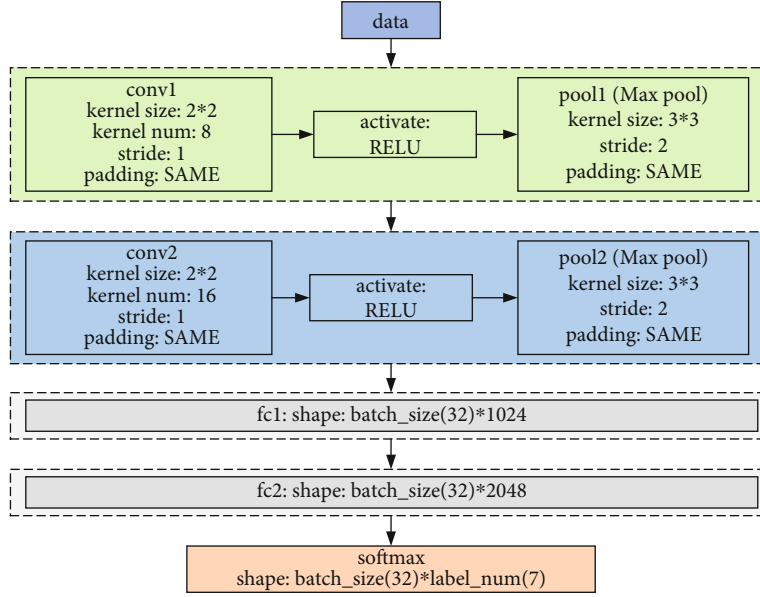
data

conv1
kernel size: 2*2
kernel num: 8
stride: 1
padding: SAME

activate:
RELU

pool1 (Max pool)
kernel size: 3*3
stride: 2
padding: SAME

conv2
kernel size: 2*2
kernel num: 16
stride: 1
padding: SAME

activate:
RELU

pool2 (Max pool)
kernel size: 3*3
stride: 2
padding: SAME

fc1: shape: batch_size(32)*1024

fc2: shape: batch_size(32)*2048

softmax
shape: batch_size(32)*label_num(7)